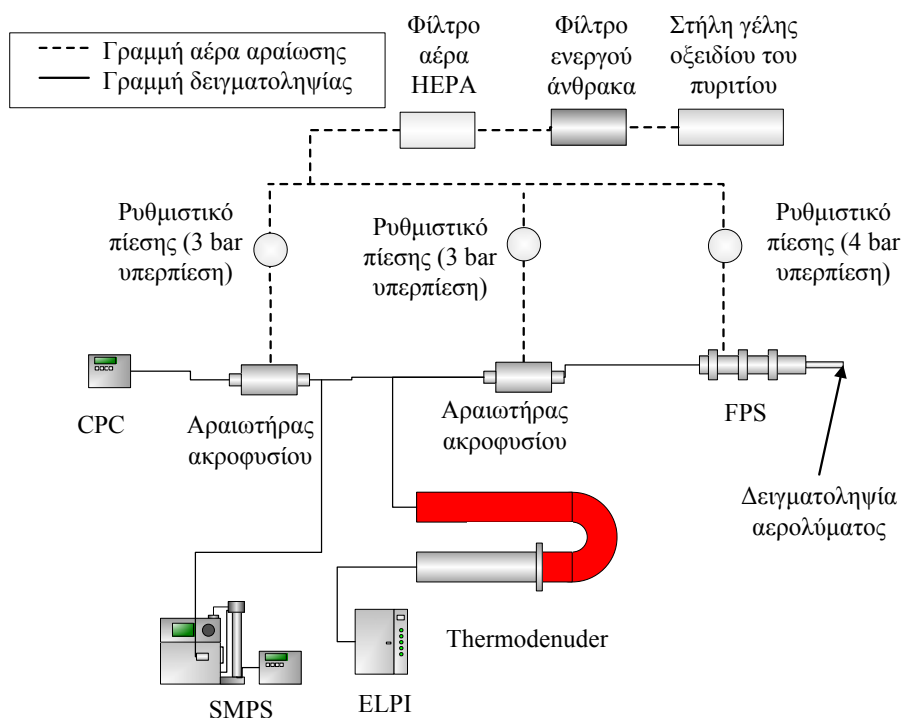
Γραμμή αέρα αραίωσης
Γραμμή δειγματοληψίας

Φίλτρο αέρα HEPA

Φίλτρο ενεργού άνθρακα

Στήλη γέλης οξειδίου του πυριτίου

Ρυθμιστικό πίεσης (3 bar υπερπίεση)

Ρυθμιστικό πίεσης (3 bar υπερπίεση)

Ρυθμιστικό πίεσης (4 bar υπερπίεση)

CPC

Αραιωτήρας ακροφυσίου

Αραιωτήρας ακροφυσίου

FPS

Δειγματοληψία αερολύματος

Thermodenuder

SMPS

ELPI